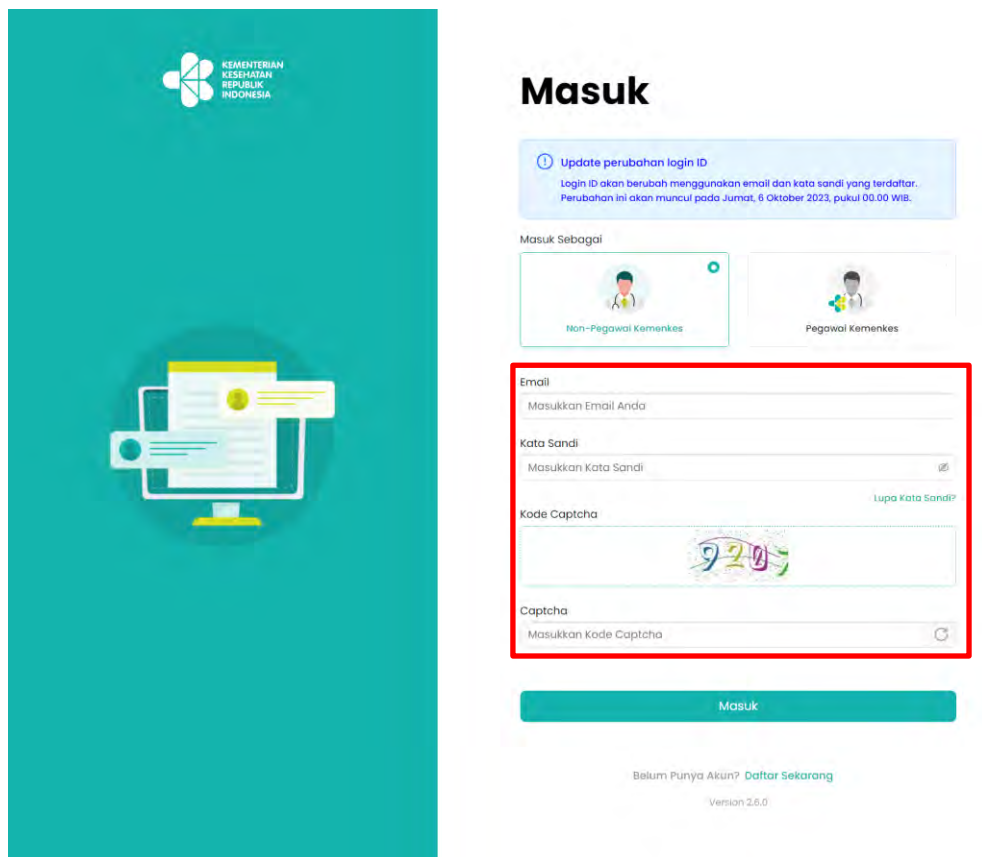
KEMENTERIAN KESEHATAN REPUBLIK INDONESIA

Masuk

Update perubahan login ID

Login ID akan berubah menggunakan email dan kata sandi yang terdaftar. Perubahan ini akan muncul pada Jumat, 6 Oktober 2023, pukul 00.00 WIB.

Masuk Sebagai

Non-Pegawai Kemenkes

Pegawai Kemenkes

Email

Masukkan Email Anda

Kata Sandi

Masukkan Kata Sandi

Lupa Kata Sandi?

Kode Captcha

920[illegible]

Captcha

Masukkan Kode Captcha

Masuk

Belum Punya Akun? Daftar Sekarang

Version 2.6.0